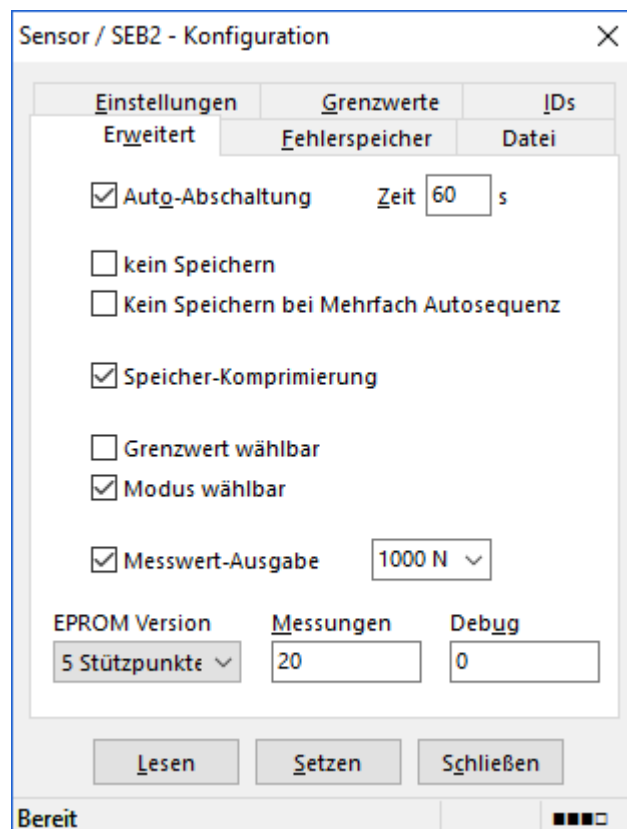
Sensor / SEB2 - Konfiguration

Einstellungen | Grenzwerte | IDs
Erweitert | Fehlerspeicher | Datei

☑ Auto-Abschaltung Zeit 60 s

☐ kein Speichern
☐ Kein Speichern bei Mehrfach Autosequenz

☑ Speicher-Komprimierung

☐ Grenzwert wählbar
☑ Modus wählbar

☑ Messwert-Ausgabe 1000 N

EPROM Version
5 Stützpunkte

Messungen
20

Debug
0

Lesen Setzen Schließen

Bereit